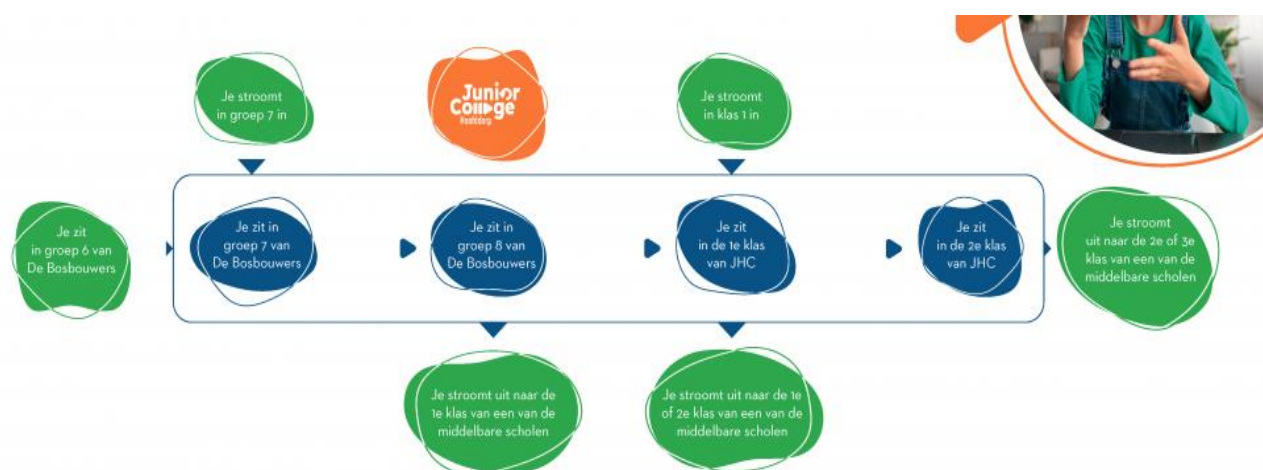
Je stroomt in groep 7 in

Junior College Heerhugowaard

Je stroomt in klas 1 in

Je zit in groep 6 van De Bosbouwers

Je zit in groep 7 van De Bosbouwers

Je zit in groep 8 van De Bosbouwers

Je zit in de 1e klas van JHC

Je zit in de 2e klas van JHC

Je stroomt uit naar de 2e of 3e klas van een van de middelbare scholen

Je stroomt uit naar de 1e klas van een van de middelbare scholen

Je stroomt uit naar de 1e of 2e klas van een van de middelbare scholen